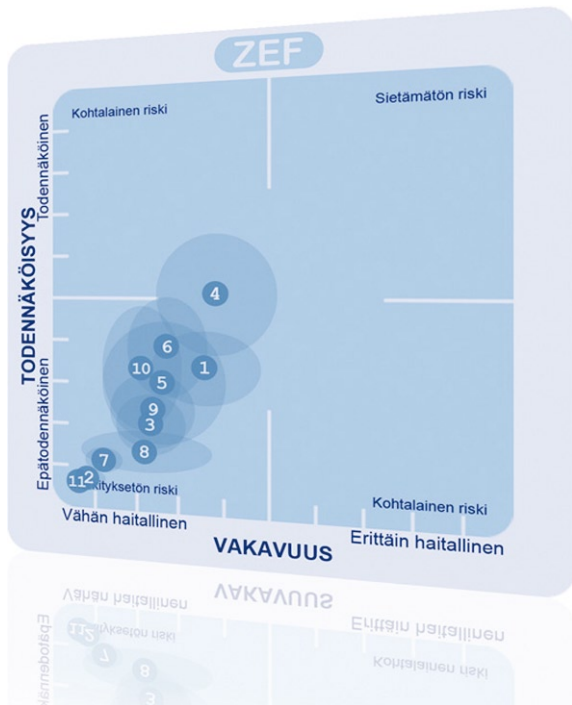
ZEF

Kohtalainen riski

Sietämätön riski

TODENNÄKÖISYYS

Todennäköinen

Epätodennäköinen

4

6

10

1

5

9

3

8

7

11 2 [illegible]itykset­ön riski

Kohtalainen riski

Vähän haitallinen

VAKAVUUS

Erittäin haitallinen